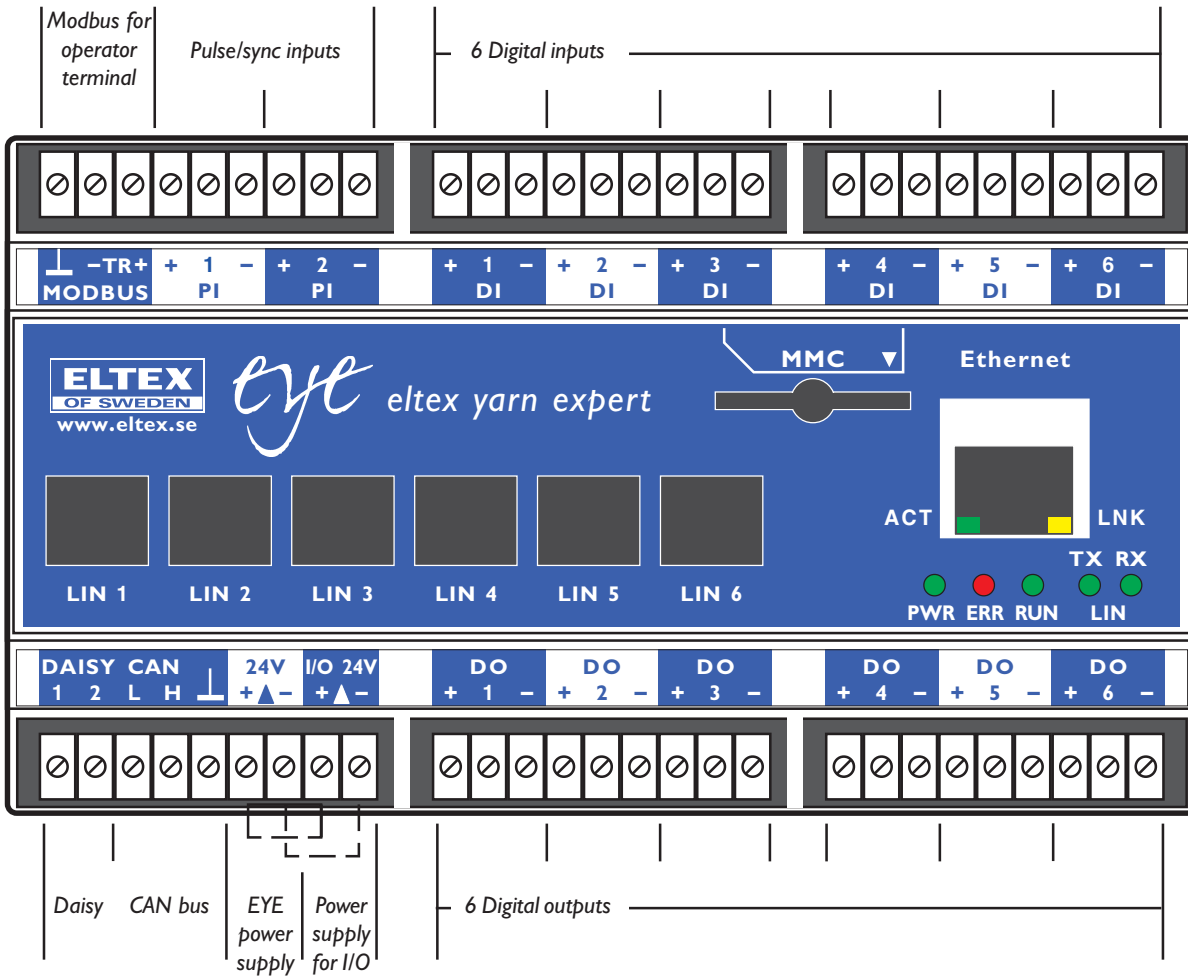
Modbus for operator terminal

Pulse/sync inputs

6 Digital inputs

⊥ −TR+
MODBUS

+ 1 −
PI

+ 2 −
PI

+ 1 −
DI

+ 2 −
DI

+ 3 −
DI

+ 4 −
DI

+ 5 −
DI

+ 6 −
DI

ELTEX
OF SWEDEN
www.eltex.se

eye eltex yarn expert

MMC ▼

Ethernet

ACT

LNK

LIN 1 LIN 2 LIN 3 LIN 4 LIN 5 LIN 6

TX RX

PWR ERR RUN LIN

DAISY
1 2

CAN
L H

⊥

24V
+▲−

I/O 24V
+▲−

DO
+ 1 −

DO
+ 2 −

DO
+ 3 −

DO
+ 4 −

DO
+ 5 −

DO
+ 6 −

Daisy

CAN bus

EYE power supply

Power supply for I/O

6 Digital outputs